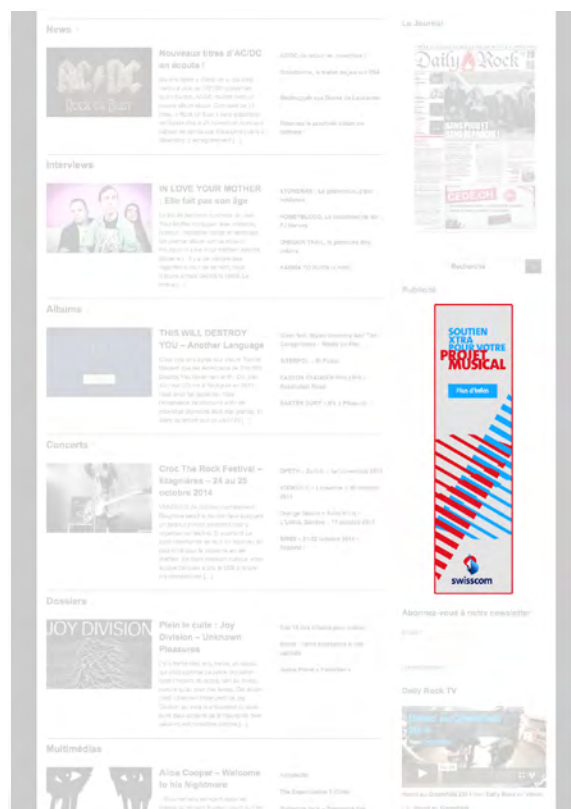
News

AC/DC Rock or Bust

Nouveaux titres d'AC/DC en écoute !

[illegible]

AC/DC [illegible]

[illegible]

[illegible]

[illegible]

Interviews

IN LOVE YOUR MOTHER : Elle fait pas son âge

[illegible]

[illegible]

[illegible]

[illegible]

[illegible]

Albums

THIS WILL DESTROY YOU – Another Language

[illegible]

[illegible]

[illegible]

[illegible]

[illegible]

Concerts

Croc The Rock Festival – Étagnières – 24 au 25 octobre 2014

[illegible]

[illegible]

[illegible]

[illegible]

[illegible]

Dossiers

JOY DIVISION

Plein le culte : Joy Division – Unknown Pleasures

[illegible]

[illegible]

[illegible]

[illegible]

Multimédias

Alice Cooper – Welcome to his Nightmare

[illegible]

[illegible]

Le Journal

Daily Rock

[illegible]

Recherche

Publicité

SOUTIEN XTRA POUR VOTRE PROJET MUSICAL

Plus d'infos

swisscom

Abonnez-vous à notre newsletter

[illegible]

Daily Rock TV

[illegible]